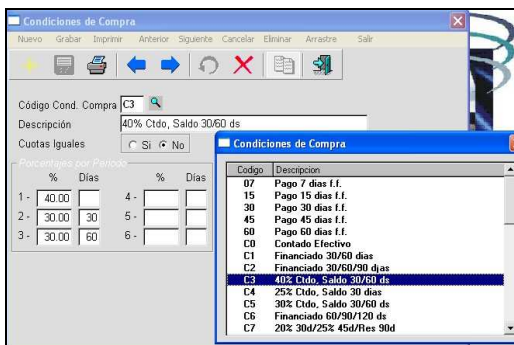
Condiciones de Compra

Nuevo Grabar Imprimir Anterior Siguiente Cancelar Eliminar Arrastre Salir

Código Cond. Compra C3

Descripción 40% Ctdo, Saldo 30/60 ds

Cuotas Iguales Si No

Porcentajes por Periodo

| | % | Días | | % | Días |
|---|---|---|---|---|---|
| 1 - | 40.00 | | 4 - | | |
| 2 - | 30.00 | 30 | 5 - | | |
| 3 - | 30.00 | 60 | 6 - | | |

Condiciones de Compra

| Codigo | Descripcion |
|---|---|
| 07 | Pago 7 dias f.f. |
| 15 | Pago 15 dias f.f. |
| 30 | Pago 30 dias f.f. |
| 45 | Pago 45 dias f.f. |
| 60 | Pago 60 dias f.f. |
| C0 | Contado Efectivo |
| C1 | Financiado 30/60 dias |
| C2 | Financiado 30/60/90 dias |
| C3 | 40% Ctdo, Saldo 30/60 ds |
| C4 | 25% Ctdo, Saldo 30 dias |
| C5 | 30% Ctdo, Saldo 30/60 ds |
| C6 | Financiado 60/90/120 ds |
| C7 | 20% 30d/25% 45d/Res 90d |